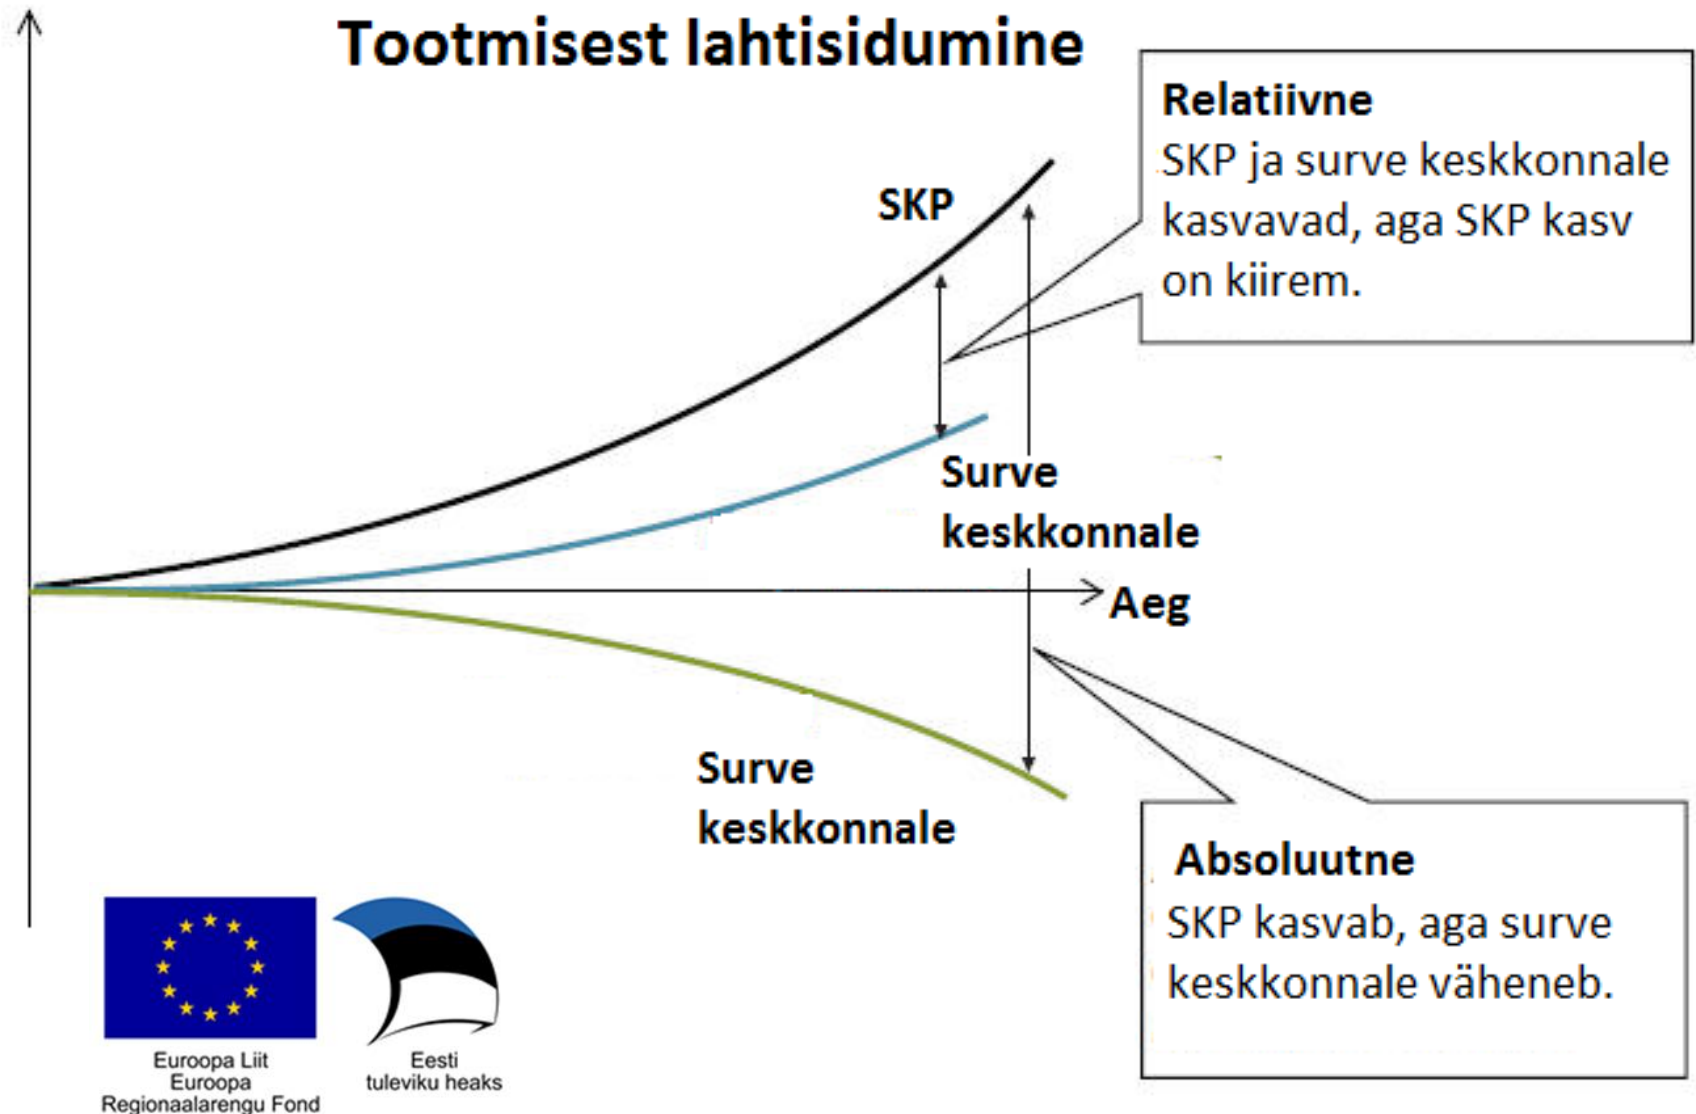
Tootmisest lahtisidumine

Relatiivne
SKP ja surve keskkonnale kasvavad, aga SKP kasv on kiirem.

SKP

Surve keskkonnale

Aeg

Surve keskkonnale

Absoluutne
SKP kasvab, aga surve keskkonnale väheneb.

Euroopa Liit
Euroopa
Regionaalarengu Fond

Eesti
tuleviku heaks